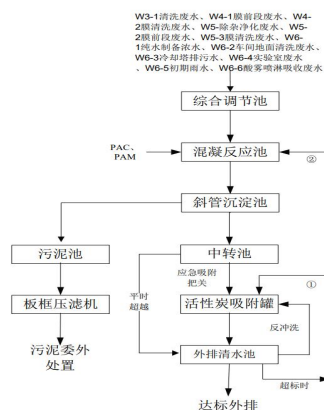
W3-1清洗废水、W4-1膜前段废水、W4-2膜清洗废水、W5-除杂净化废水、W5-2膜前段废水、W5-3膜清洗废水、W6-1纯水制备浓水、W6-2车间地面清洗废水、W6-3冷却塔排污水、W6-4实验室废水、W6-5初期雨水、W6-6酸雾喷淋吸收废水

综合调节池

PAC、PAM

混凝反应池

②

斜管沉淀池

污泥池

中转池

应急吸附把关

平时超越

板框压滤机

活性炭吸附罐

①

反冲洗

污泥委外处置

外排清水池

超标时

达标外排